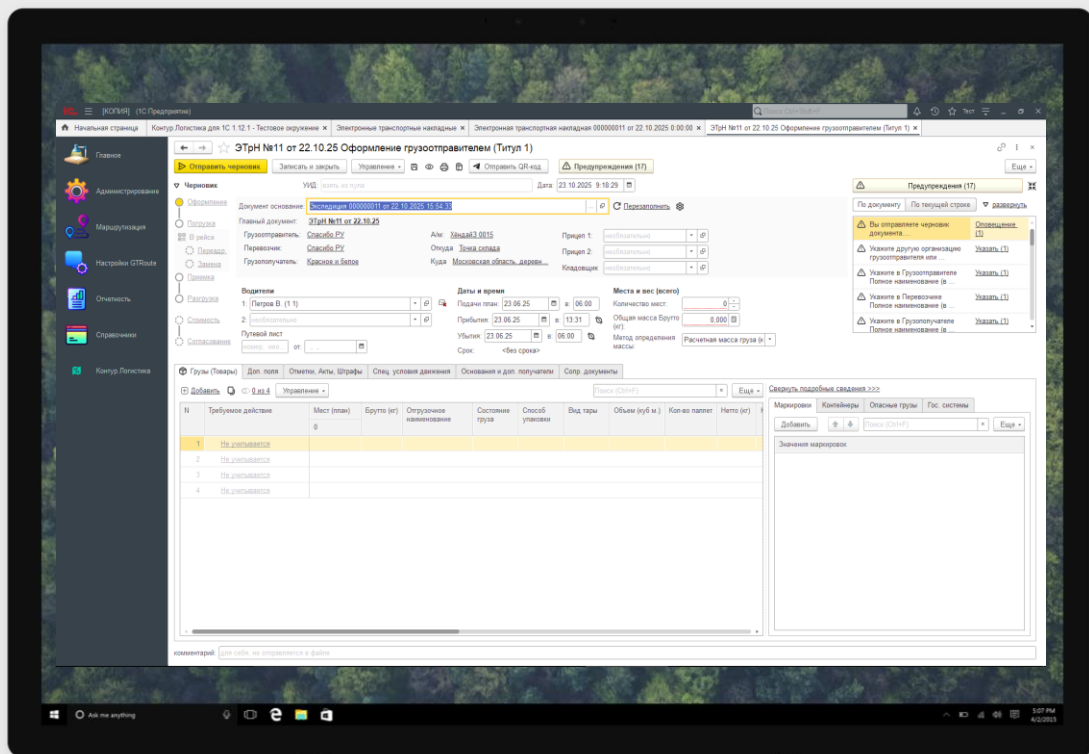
[КОПИЯ] (1С:Предприятие)

Поиск Ctrl+Shift+F

Тест

Начальная страница | Контур.Логистика для 1С 1.12.1 - Тестовое окружение × | Электронные транспортные накладные × | Электронная транспортная накладная 000000011 от 22.10.2025 0:00:00 × | ЭТрН №11 от 22.10.25 Оформление грузоотправителем (Титул 1) ×

Главное

Администрирование

Маршрутизация

Настройки GTRoute

Отчетность

Справочники

Контур.Логистика

ЭТрН №11 от 22.10.25 Оформление грузоотправителем (Титул 1)

Отправить черновик | Записать и закрыть | Управление | Отправить QR-код | Предупреждения (17) | Еще

Черновик

УИД: взять из пула

Дата: 23.10.2025 9:18:29

Оформление

Погрузка

В рейсе

Передача

Замена

Приемка

Разгрузка

Стоимость

Согласование

Документ основание: Экспедиция 000000011 от 22.10.2025 15:54:33

Перезаполнить

Главный документ: ЭТрН №11 от 22.10.25

Грузоотправитель: Спасибо РУ

Перевозчик: Спасибо РУ

Грузополучатель: Красное и белое

Авто: Хёндай3 0015

Откуда: Точка склада

Куда: Московская область, дерев...

Прицеп 1: необязательно

Прицеп 2: необязательно

Кладовщик: необязательно

Водители

1: Петров В. (1 1)

2: необязательно

Путевой лист

номер, нео... от: . .

Даты и время

Подачи план: 23.06.25 в: 06:00

Прибытия: 23.06.25 в: 13:31

Убытия: 23.06.25 в: 06:00

Срок: <без срока>

Места и вес (всего)

Количество мест: 0

Общая масса Брутто (кг): 0,000

Метод определения массы: Расчетная масса груза (в

Предупреждения (17)

По документу | По текущей строке | развернуть

Вы отправляете черновик документа... | Оповещение (1)

Укажите другую организацию грузоотправителя или ... | Указать (1)

Укажите в Грузоотправителе Полное наименование (в ... | Указать (1)

Укажите в Перевозчике Полное наименование (в ... | Указать (1)

Укажите в Грузополучателе Полное наименование (в ... | Указать (1)

Грузы (Товары) | Доп. поля | Отметки, Акты, Штрафы | Спец. условия движения | Основания и доп. получатели | Сопр. документы

Добавить | 0 из 4 | Управление | Поиск (Ctrl+F) | Еще

Свернуть подробные сведения >>>

| N | Требуемое действие | Мест (план) | Брутто (кг) | Отгрузочное наименование | Состояние груза | Способ упаковки | Вид тары | Объем (куб.м.) | Кол-во паллет | Нетто (кг) |
|---|---|---|---|---|---|---|---|---|---|---|
| | | 0 | | | | | | | | |
| 1 | Не учитывается | | | | | | | | | |
| 2 | Не учитывается | | | | | | | | | |
| 3 | Не учитывается | | | | | | | | | |
| 4 | Не учитывается | | | | | | | | | |

Маркировки | Контейнеры | Опасные грузы | Гос. системы

Добавить | Поиск (Ctrl+F) | Еще

Значения маркировок

комментарий: для себя, не отправляется в файле

Ask me anything

5:07 PM
4/2/2015